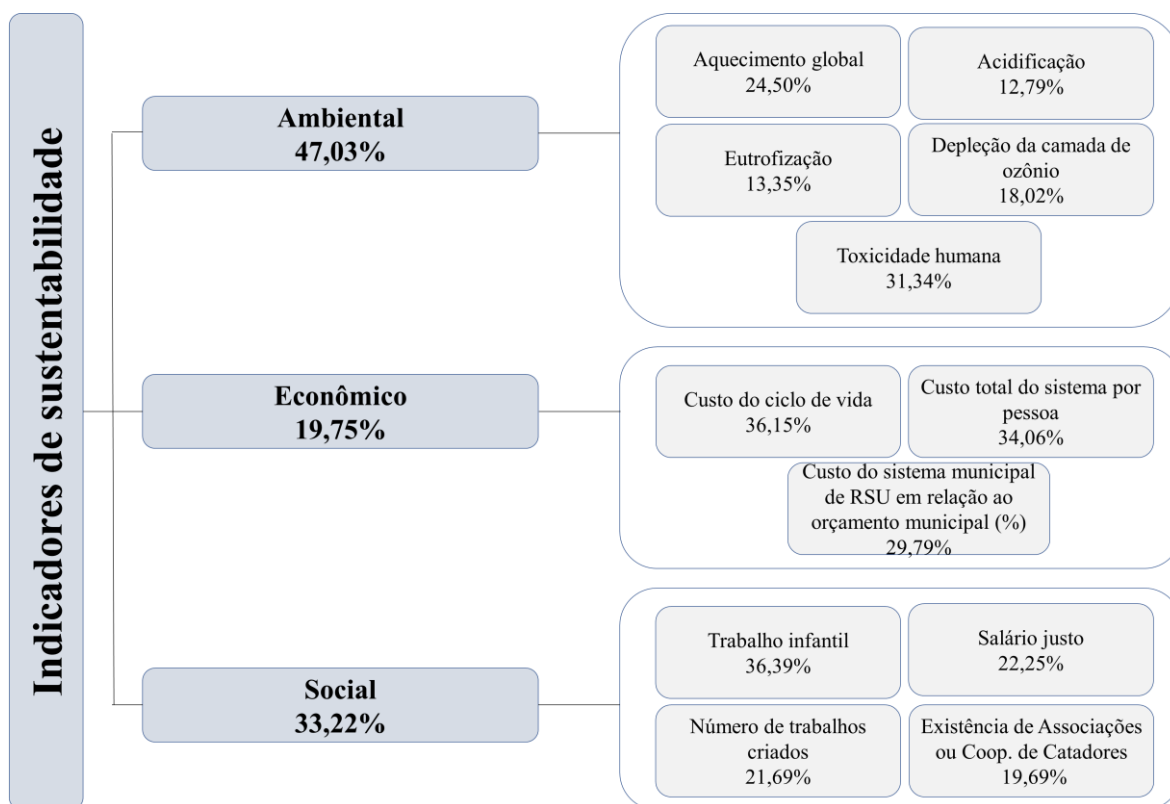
Indicadores de sustentabilidade

Ambiental
47,03%

Aquecimento global
24,50%

Acidificação
12,79%

Eutrofização
13,35%

Depleção da camada de ozônio
18,02%

Toxicidade humana
31,34%

Econômico
19,75%

Custo do ciclo de vida
36,15%

Custo total do sistema por pessoa
34,06%

Custo do sistema municipal de RSU em relação ao orçamento municipal (%)
29,79%

Social
33,22%

Trabalho infantil
36,39%

Salário justo
22,25%

Número de trabalhos criados
21,69%

Existência de Associações ou Coop. de Catadores
19,69%